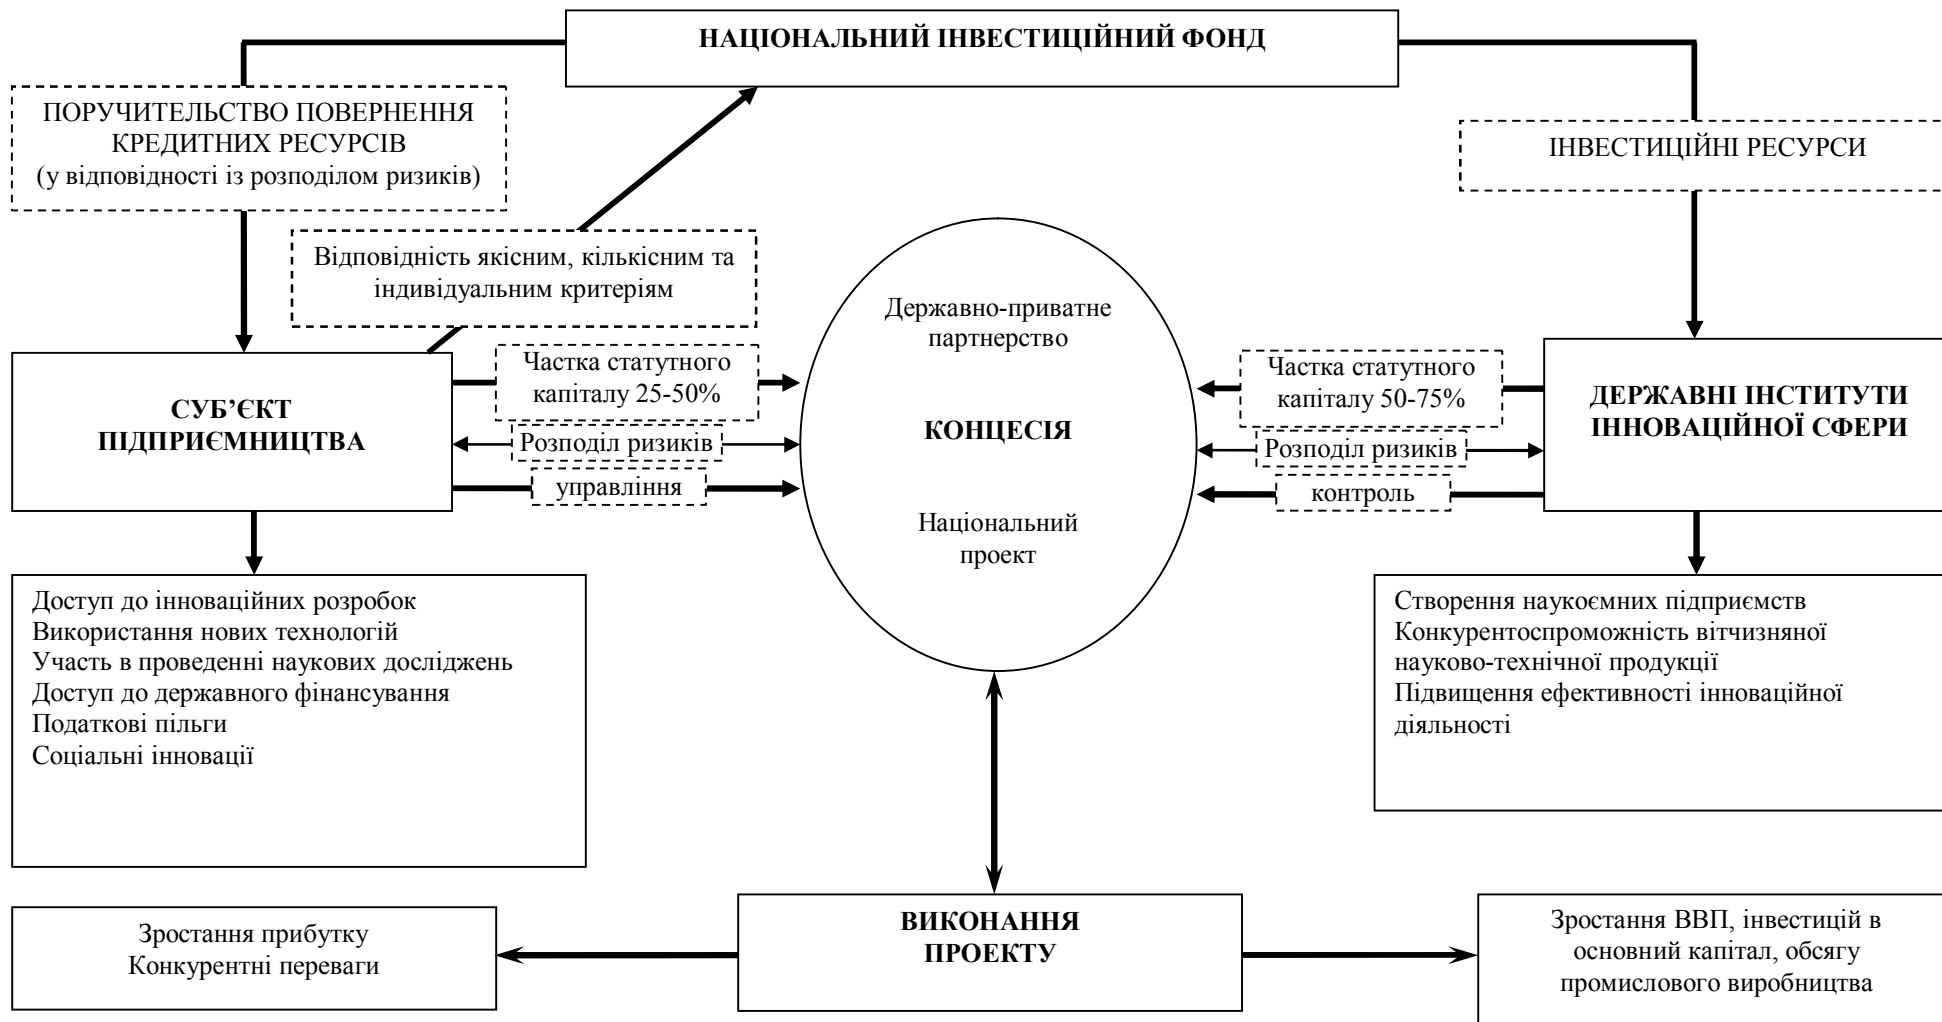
НАЦІОНАЛЬНИЙ ІНВЕСТИЦІЙНИЙ ФОНД

ПОРУЧИТЕЛЬСТВО ПОВЕРНЕННЯ КРЕДИТНИХ РЕСУРСІВ (у відповідності із розподілом ризиків)

ІНВЕСТИЦІЙНІ РЕСУРСИ

Відповідність якісним, кількісним та індивідуальним критеріям

Державно-приватне партнерство

КОНЦЕСІЯ

Національний проект

СУБ'ЄКТ ПІДПРИЄМНИЦТВА

Частка статутного капіталу 25-50%

Розподіл ризиків

управління

Частка статутного капіталу 50-75%

Розподіл ризиків

контроль

ДЕРЖАВНІ ІНСТИТУТИ ІННОВАЦІЙНОЇ СФЕРИ

Доступ до інноваційних розробок
Використання нових технологій
Участь в проведенні наукових досліджень
Доступ до державного фінансування
Податкові пільги
Соціальні інновації

Створення наукоємних підприємств
Конкурентоспроможність вітчизняної науково-технічної продукції
Підвищення ефективності інноваційної діяльності

Зростання прибутку
Конкурентні переваги

ВИКОНАННЯ ПРОЕКТУ

Зростання ВВП, інвестицій в основний капітал, обсягу промислового виробництва